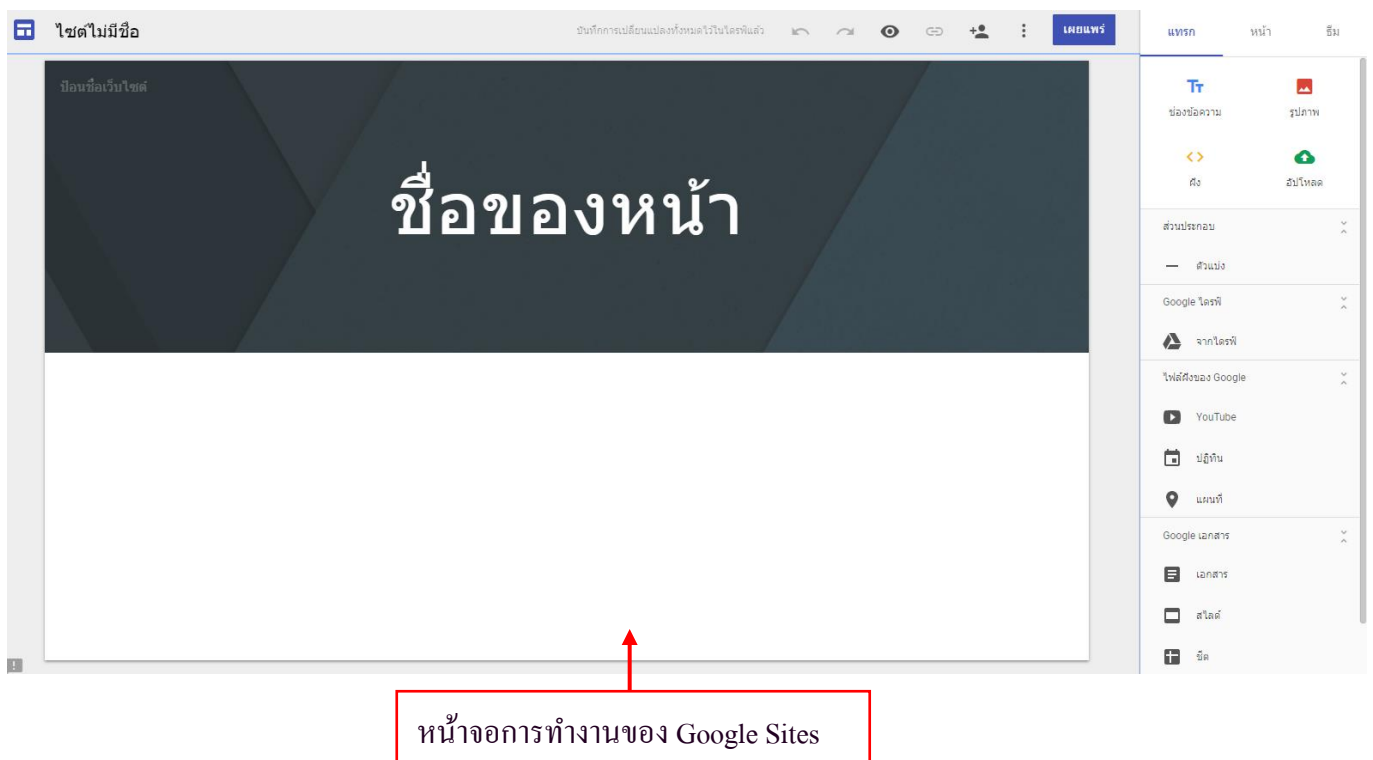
ไซต์ไม่มีชื่อ

บันทึกการเปลี่ยนแปลงทั้งหมดไว้ในไดรฟ์แล้ว

เผยแพร่

แทรก หน้า ธีม

ป้อนชื่อเว็บไซต์

ชื่อของหน้า

ช่องข้อความ

รูปภาพ

ฝัง

อัปโหลด

ส่วนประกอบ

ตัวแบ่ง

Google ไดรฟ์

จากไดรฟ์

ไฟล์ฝังของ Google

YouTube

ปฏิทิน

แผนที่

Google เอกสาร

เอกสาร

สไลด์

ชีต

หน้าจอการทำงานของ Google Sites